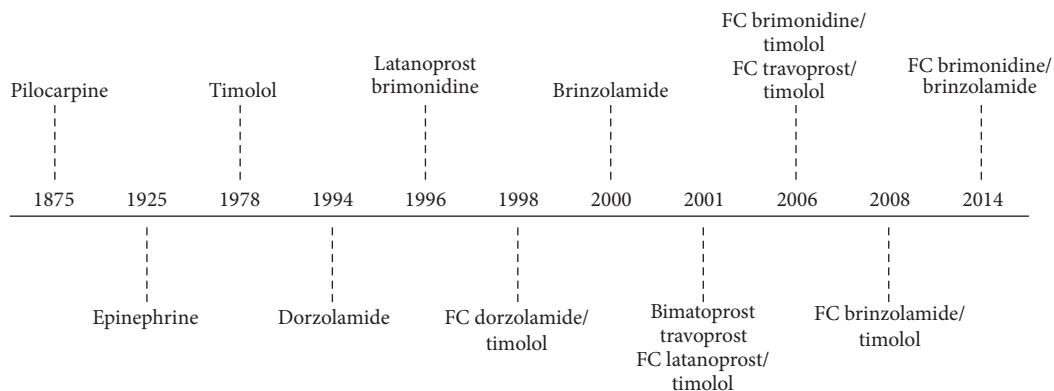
Pilocarpine
Timolol
Latanoprost brimonidine
Brinzolamide
FC brimonidine/ timolol FC travoprost/ timolol
FC brimonidine/ brinzolamide

1875 1925 1978 1994 1996 1998 2000 2001 2006 2008 2014

Epinephrine
Dorzolamide
FC dorzolamide/ timolol
Bimatoprost travoprost FC latanoprost/ timolol
FC brinzolamide/ timolol